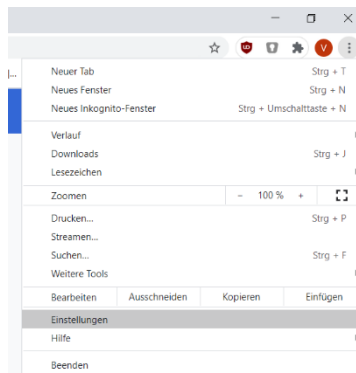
Neuer Tab Strg + T
Neues Fenster Strg + N
Neues Inkognito-Fenster Strg + Umschalttaste + N

Verlauf
Downloads Strg + J
Lesezeichen

Zoomen − 100 % +

Drucken... Strg + P
Streamen...
Suchen... Strg + F
Weitere Tools

| Bearbeiten | Ausschneiden | Kopieren | Einfügen |
|---|---|---|---|

Einstellungen
Hilfe

Beenden